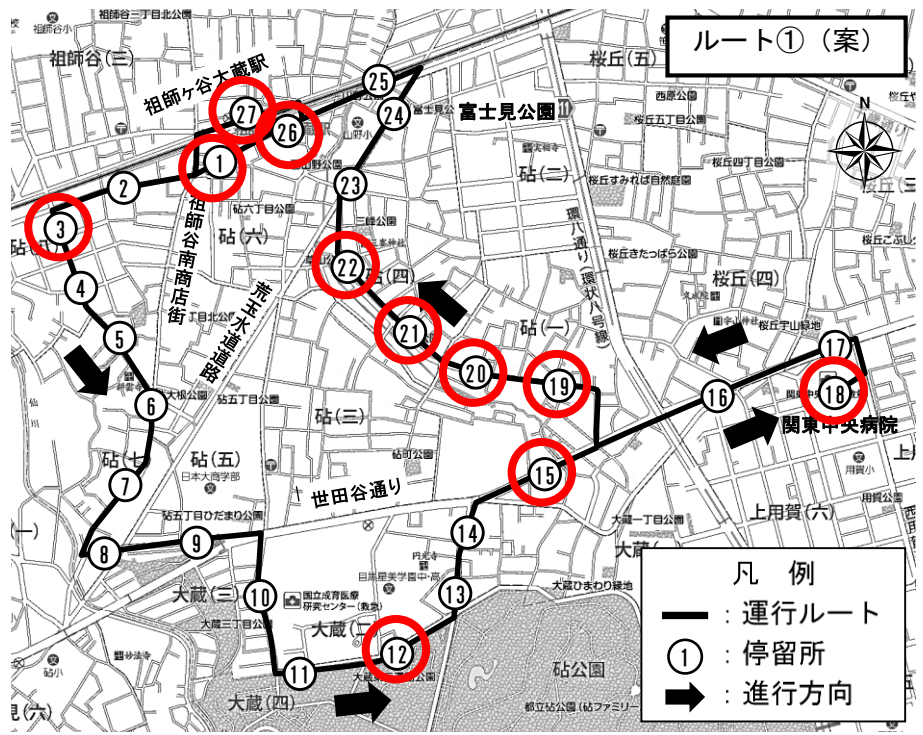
ルート①（案）

祖師谷大蔵駅

富士見公園

祖師谷南商店街

荒玉水道道路

環八通り（環状八号線）

世田谷通り

関東中央病院

1 2 3 4 5 6 7 8 9 10 11 12 13 14 15 16 17 18 19 20 21 22 23 24 25 26 27

祖師谷（三）
砧（六）
砧（四）
砧（一）
砧（三）
砧（五）
砧（七）
大蔵（三）
大蔵（二）
大蔵（四）
桜丘（五）
桜丘（四）
上用賀（六）
砧公園
祖師谷三丁目北公園
砧六丁目公園
砧五丁目公園
砧五丁目ひだまり公園
大蔵三丁目公園
日本大商学部
国立成育医療研究センター（教急）
大蔵ひまわり緑地
桜丘宇山緑地
大蔵一丁目公園
都立砧公園（砧ファミリー

凡　例
：運行ルート
①：停留所
：進行方向